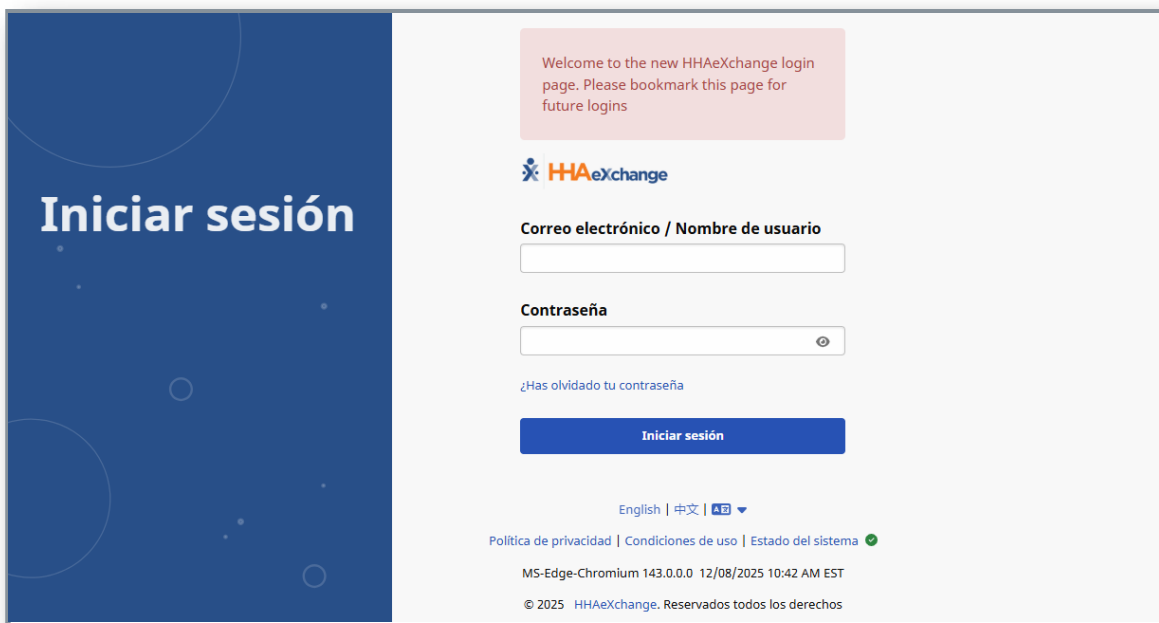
Iniciar sesión

Welcome to the new HHAeXchange login page. Please bookmark this page for future logins

HHAeXchange

Correo electrónico / Nombre de usuario

Contraseña

¿Has olvidado tu contraseña

Iniciar sesión

English | 中文 |

Política de privacidad | Condiciones de uso | Estado del sistema

MS-Edge-Chromium 143.0.0.0 12/08/2025 10:42 AM EST

© 2025 HHAeXchange. Reservados todos los derechos